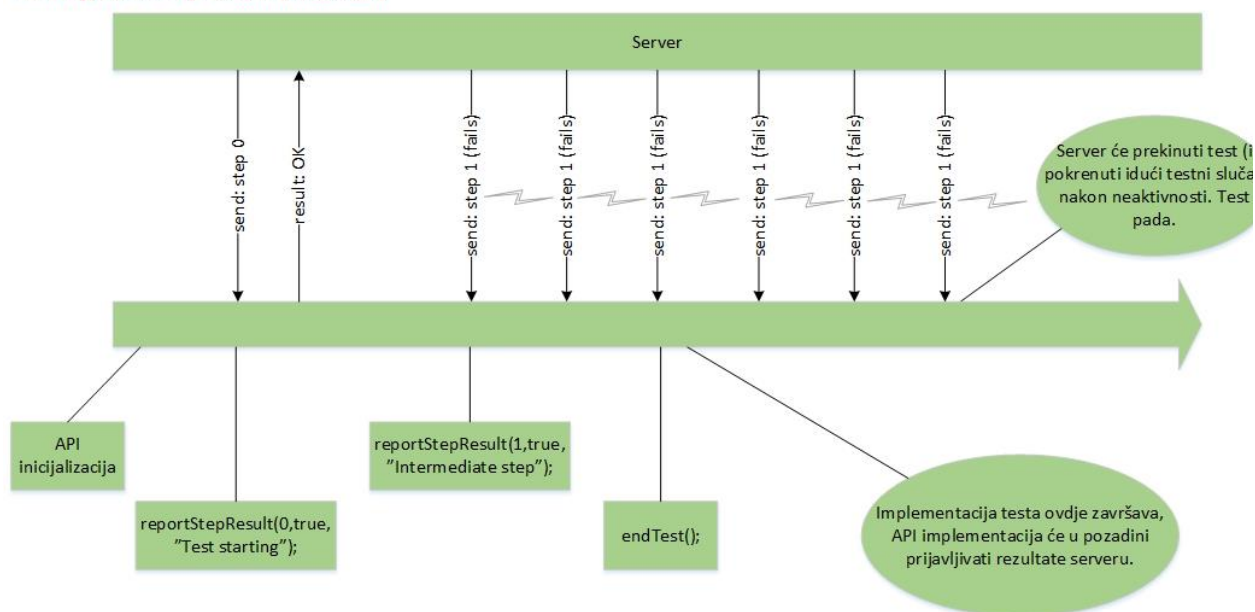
Server

send: step 0

result: OK

send: step 1 (fails)

send: step 1 (fails)

send: step 1 (fails)

send: step 1 (fails)

send: step 1 (fails)

send: step 1 (fails)

Server će prekinuti test (i pokrenuti idući testni sluča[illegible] nakon neaktivnosti. Test pada.

API inicijalizacija

reportStepResult(0,true, "Test starting");

reportStepResult(1,true, "Intermediate step");

endTest();

Implementacija testa ovdje završava, API implementacija će u pozadini prijavljivati rezultate serveru.